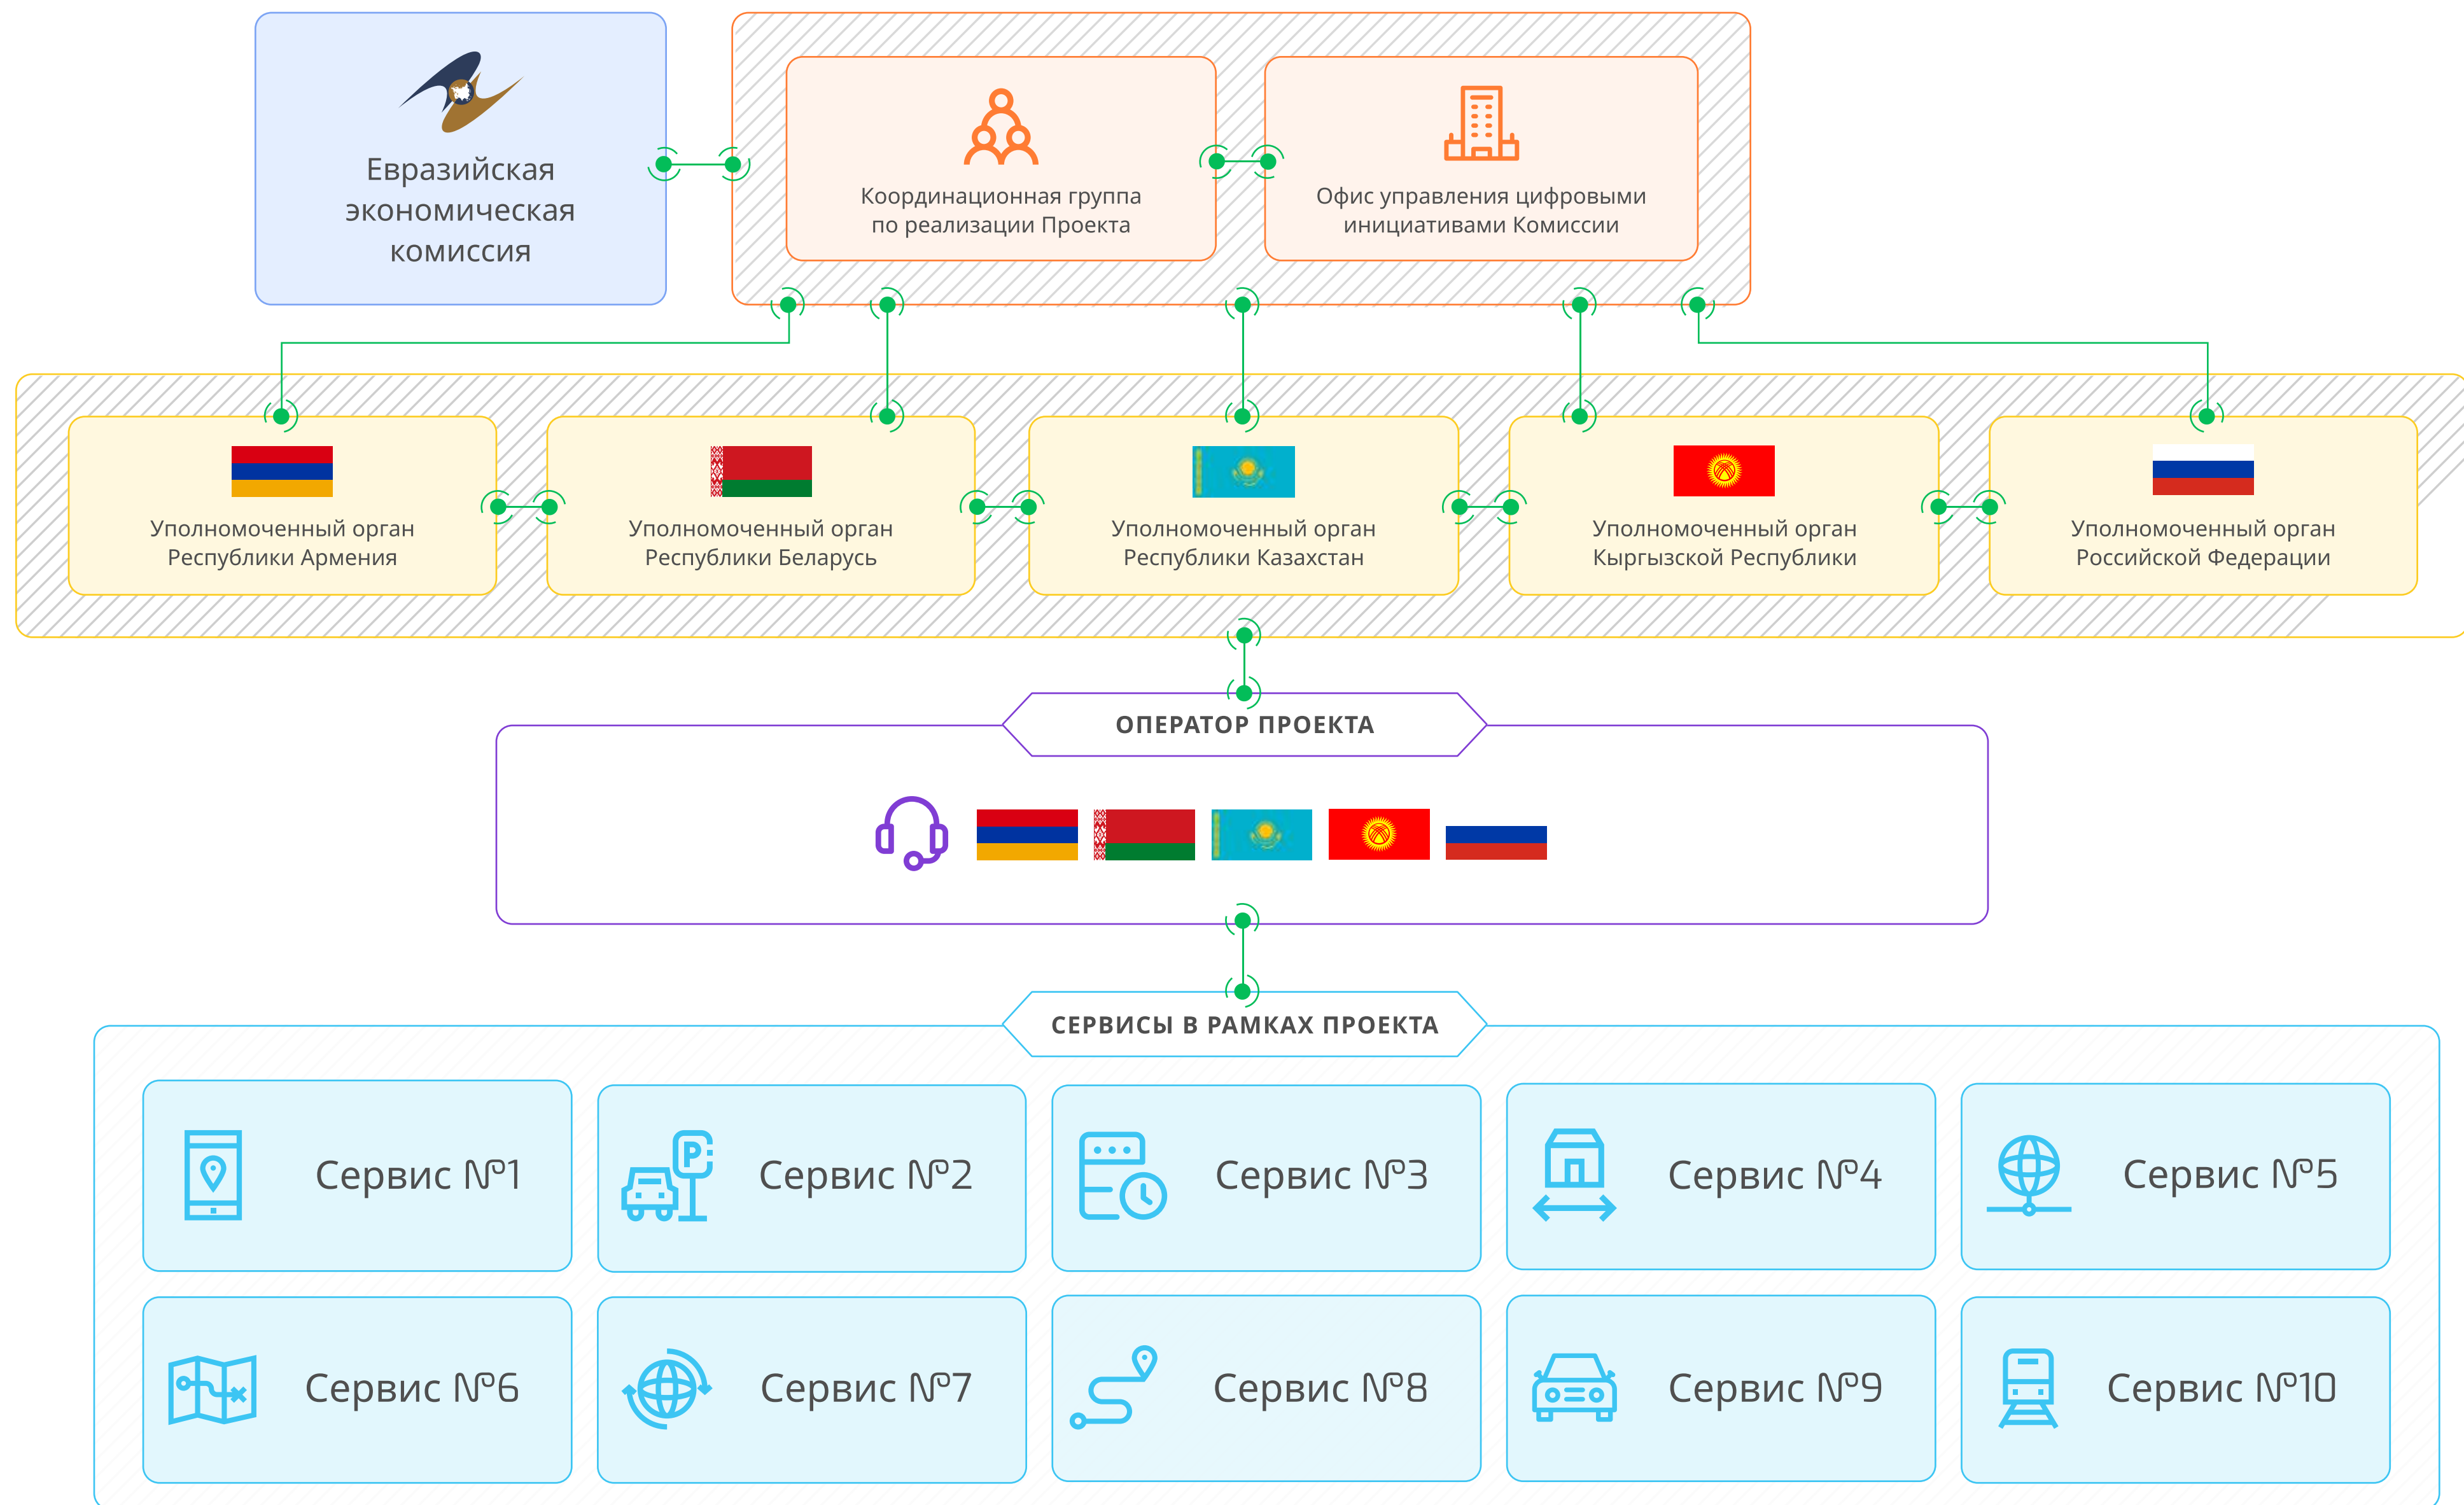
Евразийская экономическая комиссия

Координационная группа по реализации Проекта

Офис управления цифровыми инициативами Комиссии

Уполномоченный орган Республики Армения

Уполномоченный орган Республики Беларусь

Уполномоченный орган Республики Казахстан

Уполномоченный орган Кыргызской Республики

Уполномоченный орган Российской Федерации

ОПЕРАТОР ПРОЕКТА

СЕРВИСЫ В РАМКАХ ПРОЕКТА

Сервис №1

Сервис №2

Сервис №3

Сервис №4

Сервис №5

Сервис №6

Сервис №7

Сервис №8

Сервис №9

Сервис №10